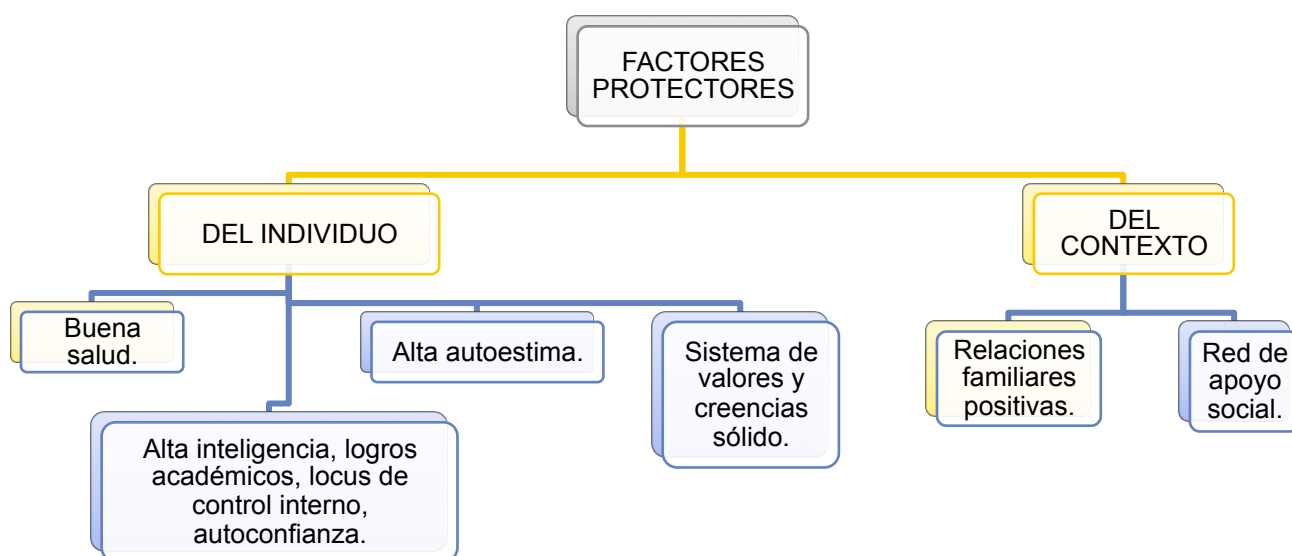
FACTORES PROTECTORES

DEL INDIVIDUO

Buena salud.

Alta inteligencia, logros académicos, locus de control interno, autoconfianza.

Alta autoestima.

Sistema de valores y creencias sólido.

DEL CONTEXTO

Relaciones familiares positivas.

Red de apoyo social.